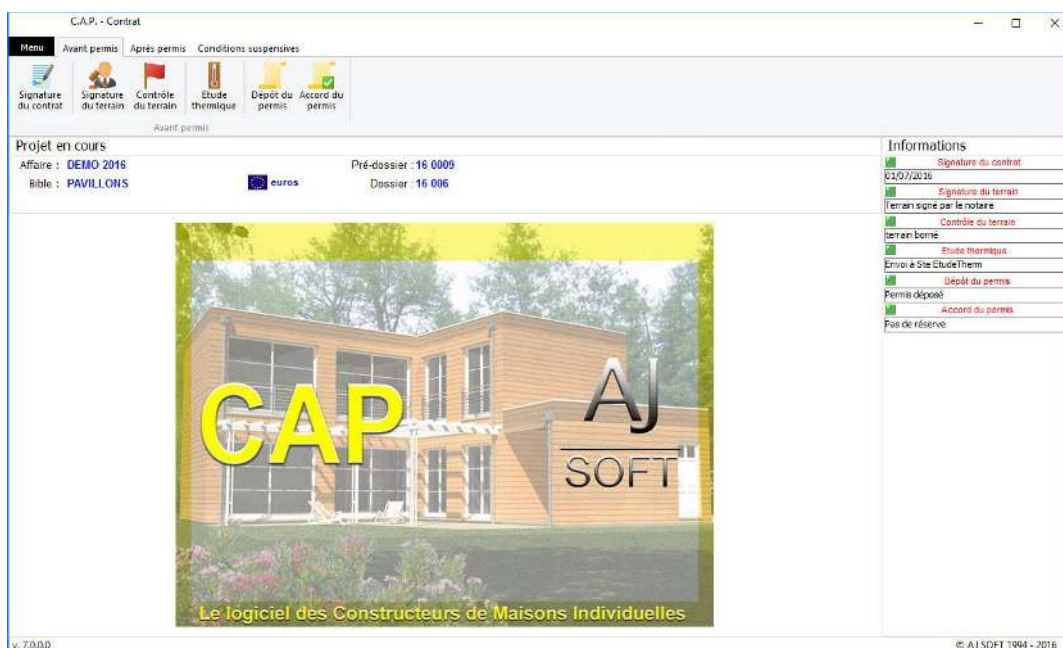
C.A.P. - Contrat

Menu | Avant permis | Après permis | Conditions suspensives

Signature du contrat
Signature du terrain
Contrôle du terrain
Etude thermique
Dépôt du permis
Accord du permis

Avant permis

Projet en cours

Affaire : DEMO 2016
Pré-dossier : 16 0009
Bible : PAVILLONS
euros
Dossier : 16 006

CAP
AJ
SOFT
Le logiciel des Constructeurs de Maisons Individuelles

Informations
Signature du contrat
01/07/2016
Signature du terrain
Terrain signé par le notaire
Contrôle du terrain
terrain borné
Etude thermique
Envoi à Ste EtudeTherm
Dépôt du permis
Permis déposé
Accord du permis
Pas de réserve

v. 7.0.0.0
© AJ SOFT 1994 - 2016